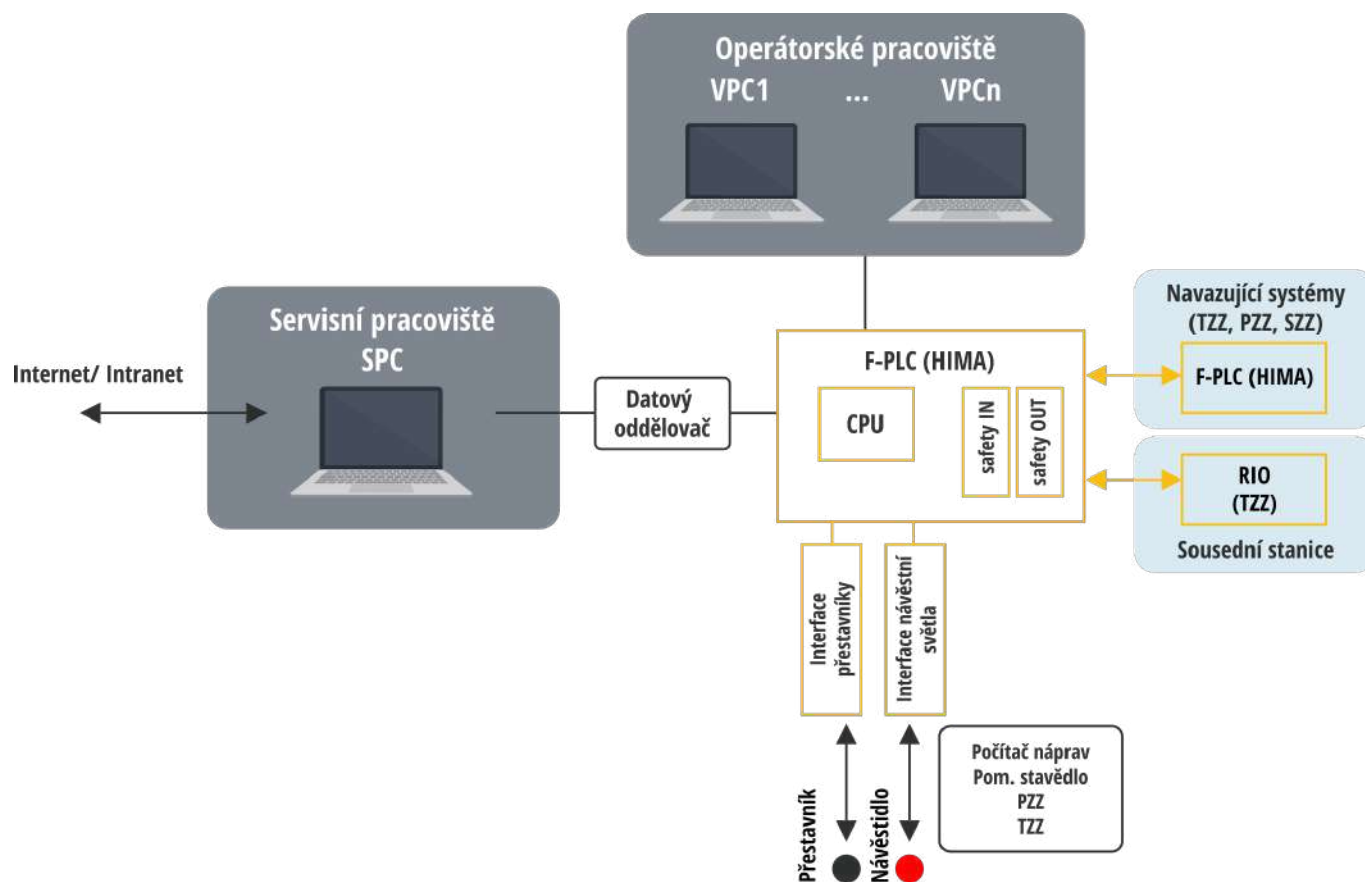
Operátorské pracoviště
VPC1 ... VPCn

Servisní pracoviště
SPC

Internet/ Intranet

Datový oddělovač

F-PLC (HIMA)

CPU

safety IN

safety OUT

Navazující systémy
(TZZ, PZZ, SZZ)

F-PLC (HIMA)

RIO
(TZZ)

Sousední stanice

Interface přestavníky

Interface návěstní světla

Počítač náprav
Pom. stavědlo
PZZ
TZZ

Přestavník

Návěstidlo